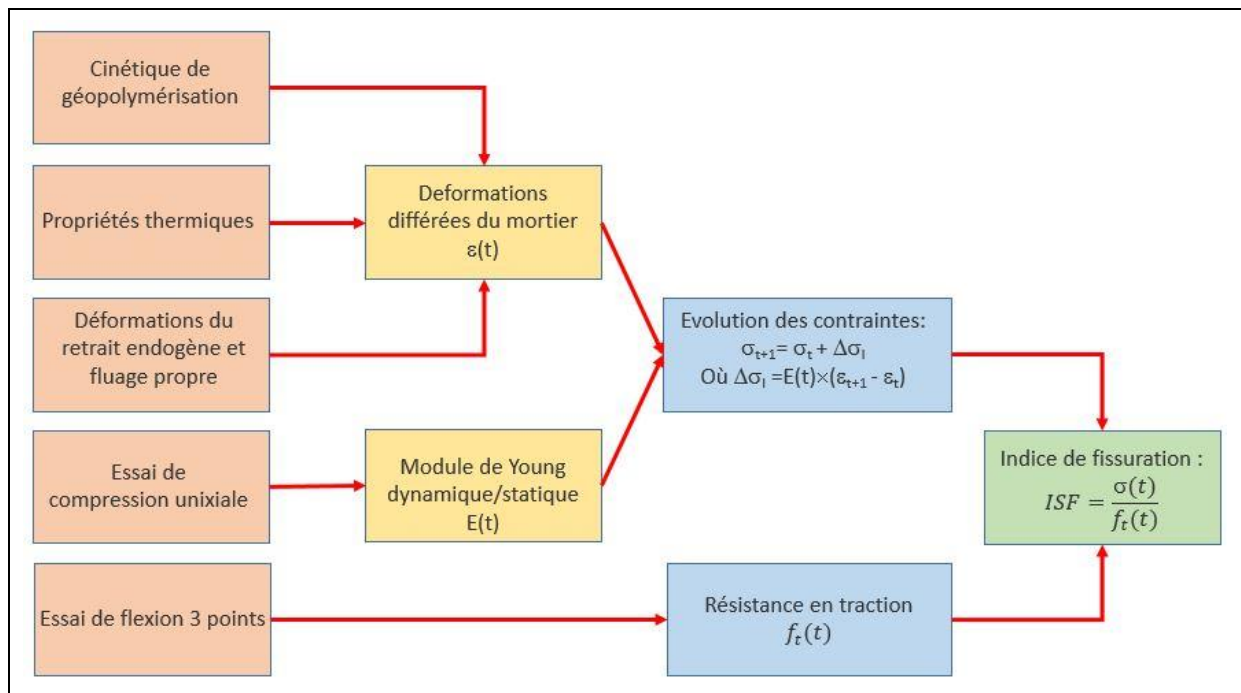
Cinétique de géopolymérisation

Propriétés thermiques

Déformations du retrait endogène et fluage propre

Essai de compression unixiale

Essai de flexion 3 points

Deformations différées du mortier
$\varepsilon(t)$

Module de Young dynamique/statique
E(t)

Evolution des contraintes:
$\sigma_{t+1} = \sigma_t + \Delta\sigma_I$
Où $\Delta\sigma_I = E(t) \times (\varepsilon_{t+1} - \varepsilon_t)$

Résistance en traction
$f_t(t)$

Indice de fissuration :
$ISF = \frac{\sigma(t)}{f_t(t)}$